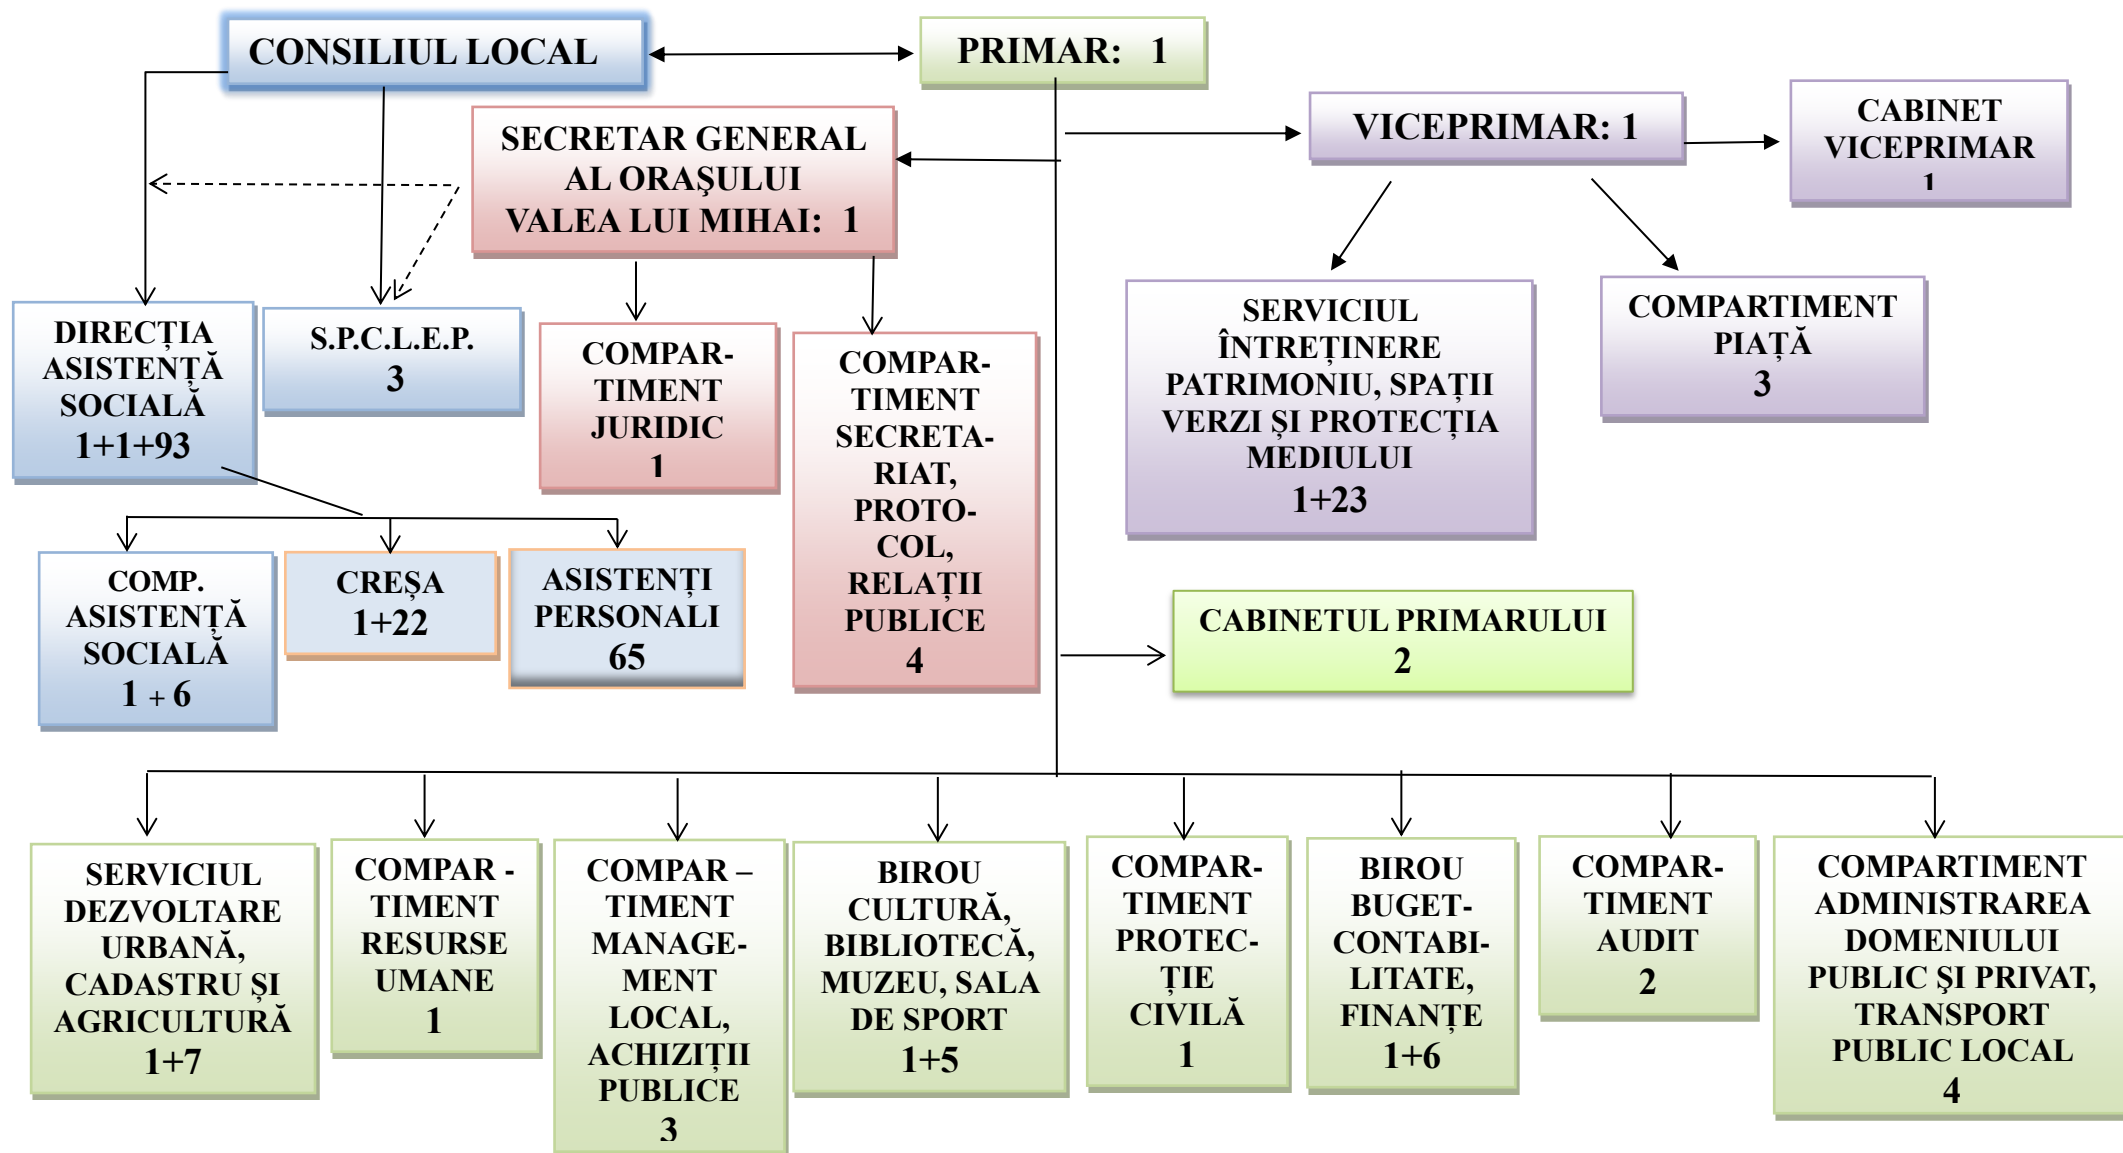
CONSILIUL LOCAL

PRIMAR: 1

SECRETAR GENERAL AL ORAŞULUI VALEA LUI MIHAI: 1

VICEPRIMAR: 1

CABINET VICEPRIMAR 1

DIRECȚIA ASISTENȚĂ SOCIALĂ 1+1+93

S.P.C.L.E.P. 3

COMPARTIMENT JURIDIC 1

COMPARTIMENT SECRETARIAT, PROTOCOL, RELAȚII PUBLICE 4

SERVICIUL ÎNTREȚINERE PATRIMONIU, SPAȚII VERZI ŞI PROTECȚIA MEDIULUI 1+23

COMPARTIMENT PIAȚĂ 3

COMP. ASISTENȚĂ SOCIALĂ 1 + 6

CREŞA 1+22

ASISTENȚI PERSONALI 65

CABINETUL PRIMARULUI 2

SERVICIUL DEZVOLTARE URBANĂ, CADASTRU ŞI AGRICULTURĂ 1+7

COMPAR - TIMENT RESURSE UMANE 1

COMPAR – TIMENT MANAGEMENT LOCAL, ACHIZIȚII PUBLICE 3

BIROU CULTURĂ, BIBLIOTECĂ, MUZEU, SALA DE SPORT 1+5

COMPARTIMENT PROTECȚIE CIVILĂ 1

BIROU BUGET-CONTABILITATE, FINANȚE 1+6

COMPARTIMENT AUDIT 2

COMPARTIMENT ADMINISTRAREA DOMENIULUI PUBLIC ŞI PRIVAT, TRANSPORT PUBLIC LOCAL 4